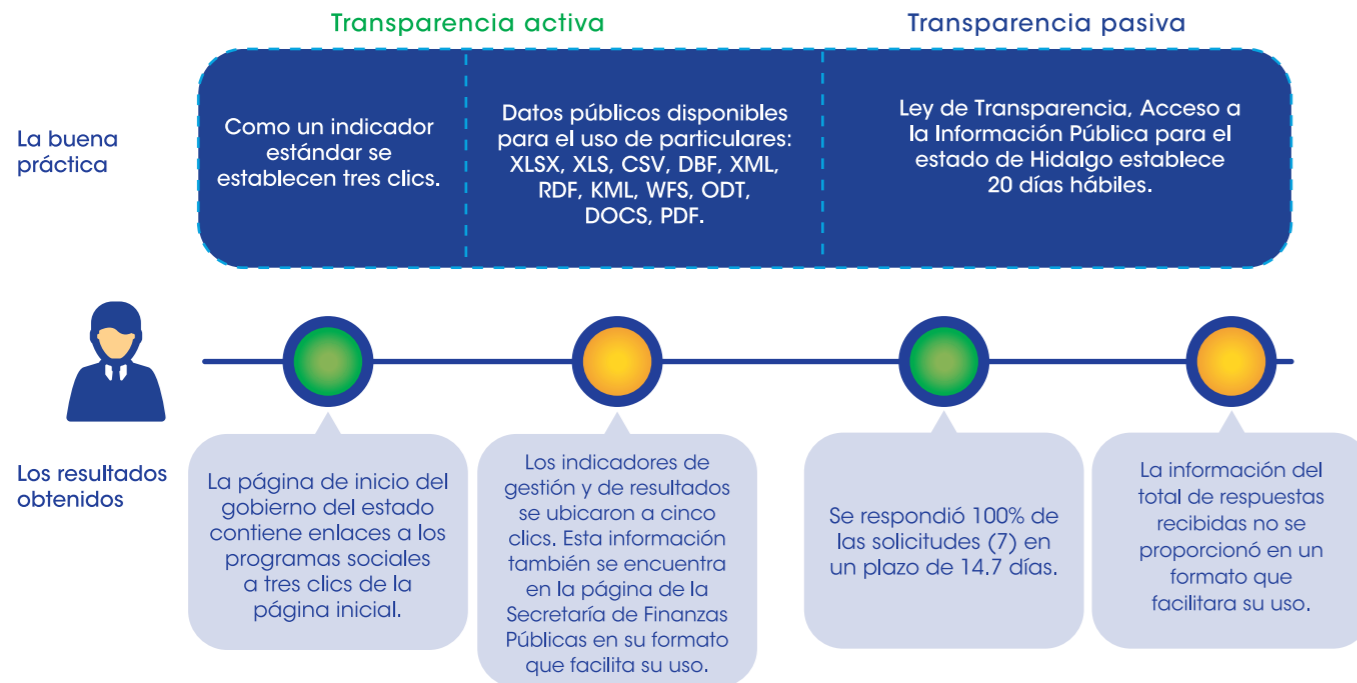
Transparencia activa

Transparencia pasiva

La buena práctica

Como un indicador estándar se establecen tres clics.

Datos públicos disponibles para el uso de particulares: XLSX, XLS, CSV, DBF, XML, RDF, KML, WFS, ODT, DOCS, PDF.

Ley de Transparencia, Acceso a la Información Pública para el estado de Hidalgo establece 20 días hábiles.

Los resultados obtenidos

La página de inicio del gobierno del estado contiene enlaces a los programas sociales a tres clics de la página inicial.

Los indicadores de gestión y de resultados se ubicaron a cinco clics. Esta información también se encuentra en la página de la Secretaría de Finanzas Públicas en su formato que facilita su uso.

Se respondió 100% de las solicitudes (7) en un plazo de 14.7 días.

La información del total de respuestas recibidas no se proporcionó en un formato que facilitara su uso.